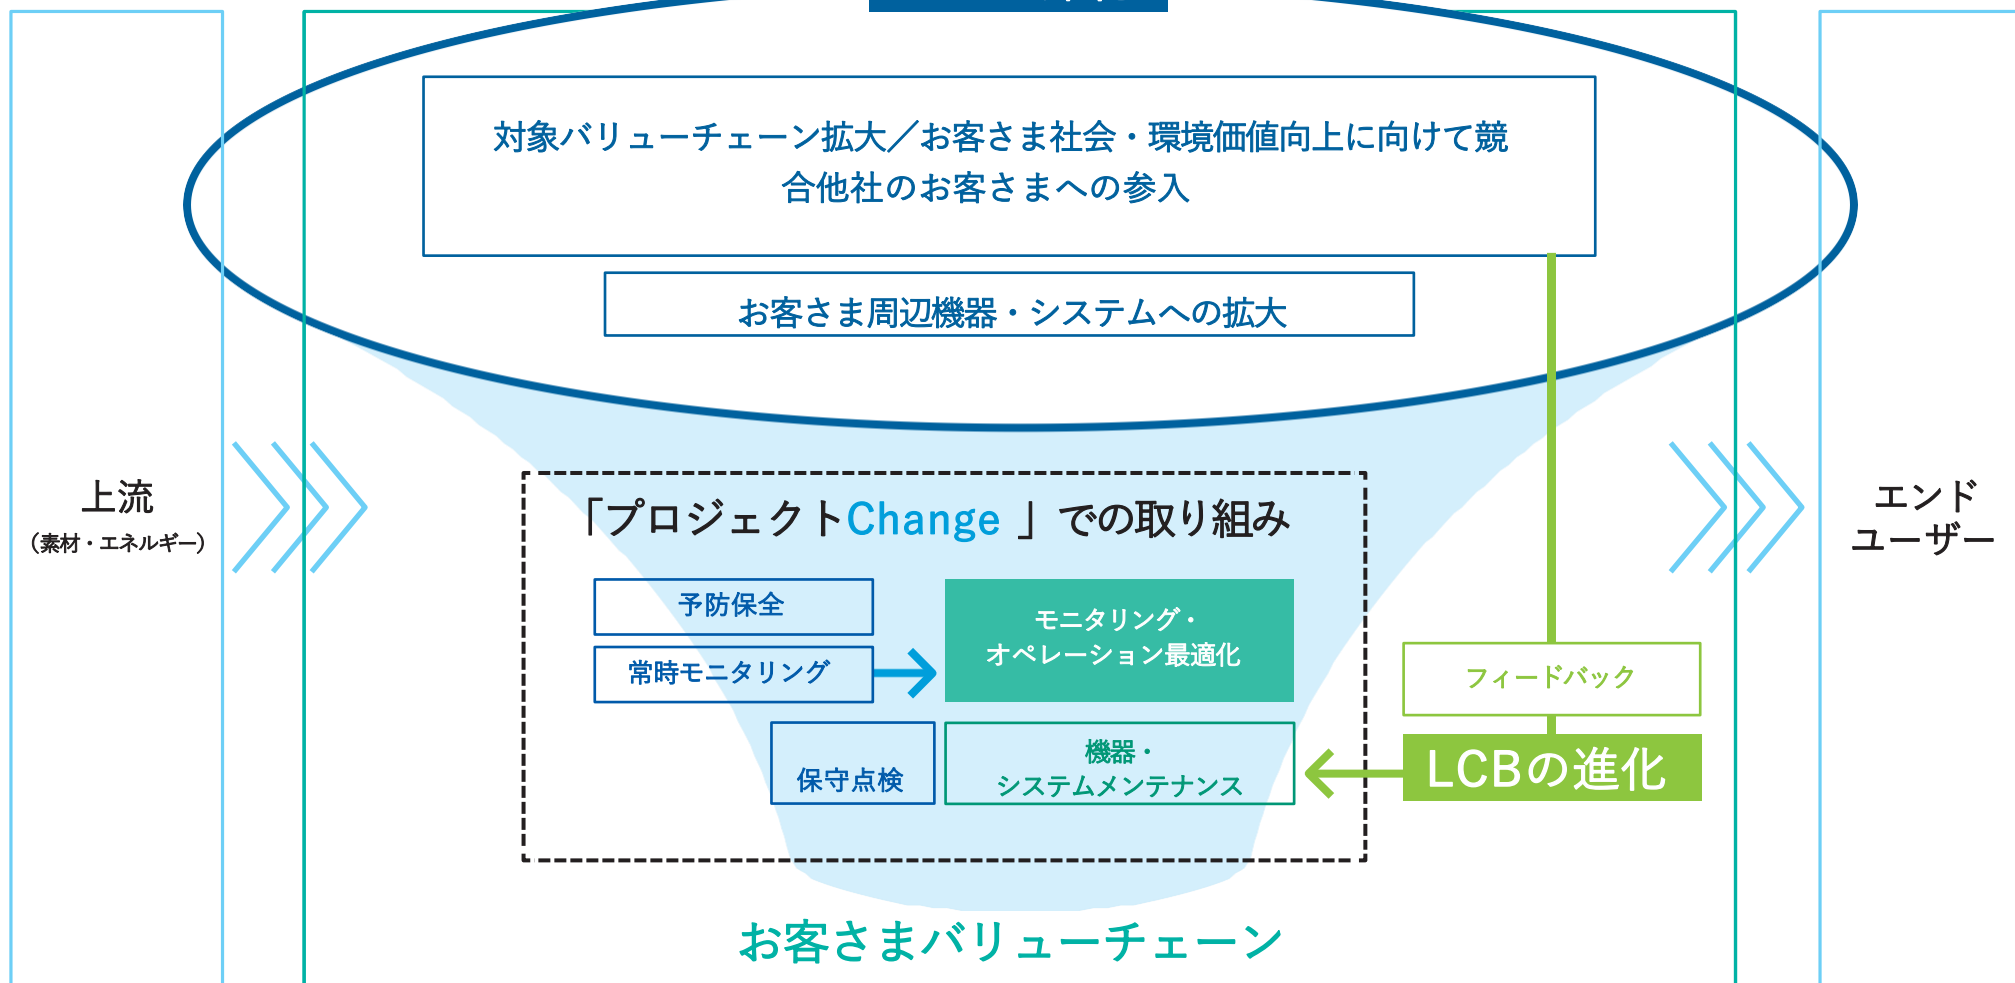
対象バリューチェーン拡大／お客さま社会・環境価値向上に向けて競合他社のお客さまへの参入

お客さま周辺機器・システムへの拡大

上流
（素材・エネルギー）

「プロジェクトChange 」での取り組み

予防保全

常時モニタリング

モニタリング・
オペレーション最適化

保守点検

機器・
システムメンテナンス

フィードバック

LCBの進化

エンド
ユーザー

お客さまバリューチェーン